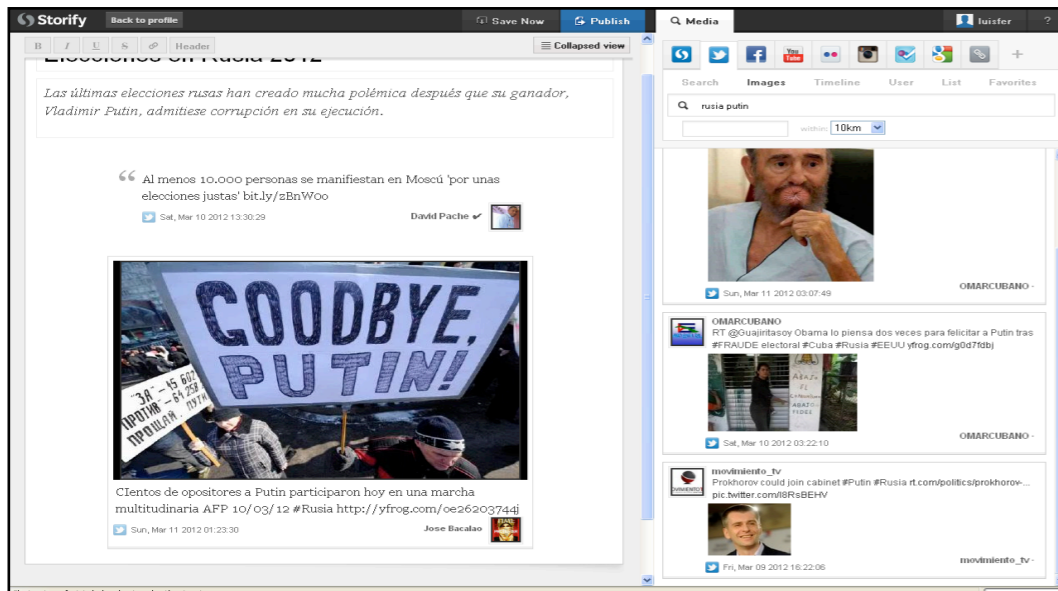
Storify Back to profile

Save Now Publish

Media

luisfer

B I U S Header

Collapsed view

Elecciones en Rusia 2012

Las últimas elecciones rusas han creado mucha polémica después que su ganador, Vladimir Putin, admitiese corrupción en su ejecución.

Al menos 10.000 personas se manifiestan en Moscú 'por unas elecciones justas' bit.ly/zBnWoo

Sat, Mar 10 2012 13:30:29

David Pache

GOODBYE, PUTIN!

CIentos de opositores a Putin participaron hoy en una marcha multitudinaria AFP 10/03/12 #Rusia http://yfrog.com/oe26203744j

Sun, Mar 11 2012 01:23:30

Jose Bacalao

Search Images Timeline User List Favorites

rusia putin

within: 10km

Sun, Mar 11 2012 03:07:49

OMARCUBANO

OMARCUBANO
RT @Guajiritasoy Obama lo piensa dos veces para felicitar a Putin tras #FRAUDE electoral #Cuba #Rusia #EEUU yfrog.com/g0d7fdbj

Sat, Mar 10 2012 03:22:10

OMARCUBANO

movimiento_tv
Prokhorov could join cabinet #Putin #Rusia rt.com/politics/prokhorov-... pic.twitter.com/I8RsBEHV

Fri, Mar 09 2012 16:22:06

movimiento_tv